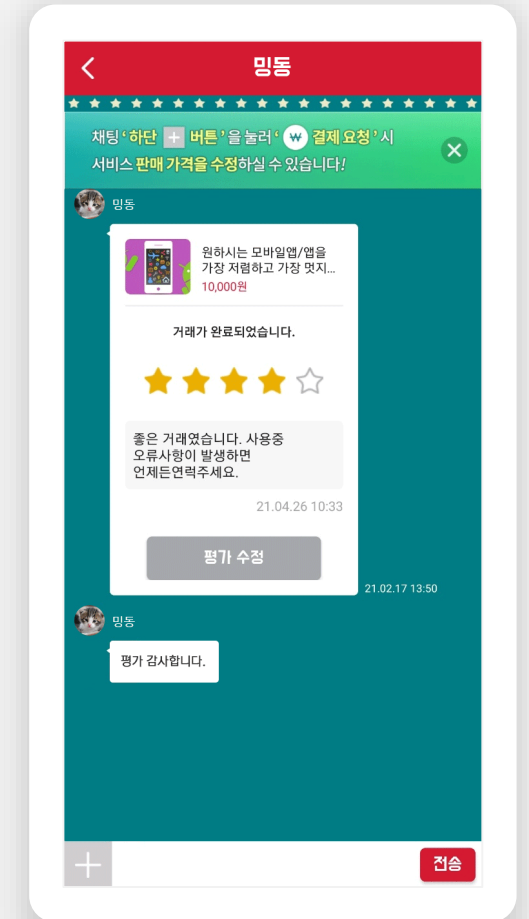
밍동

채팅 '하단 + 버튼'을 눌러 '₩ 결제 요청' 시 서비스 판매 가격을 수정하실 수 있습니다!

밍동

원하시는 모바일앱/앱을 가장 저렴하고 가장 멋지...
10,000원

거래가 완료되었습니다.

좋은 거래였습니다. 사용중 오류사항이 발생하면 언제든연락주세요.

21.04.26 10:33

평가 수정

21.02.17 13:50

밍동

평가 감사합니다.

전송